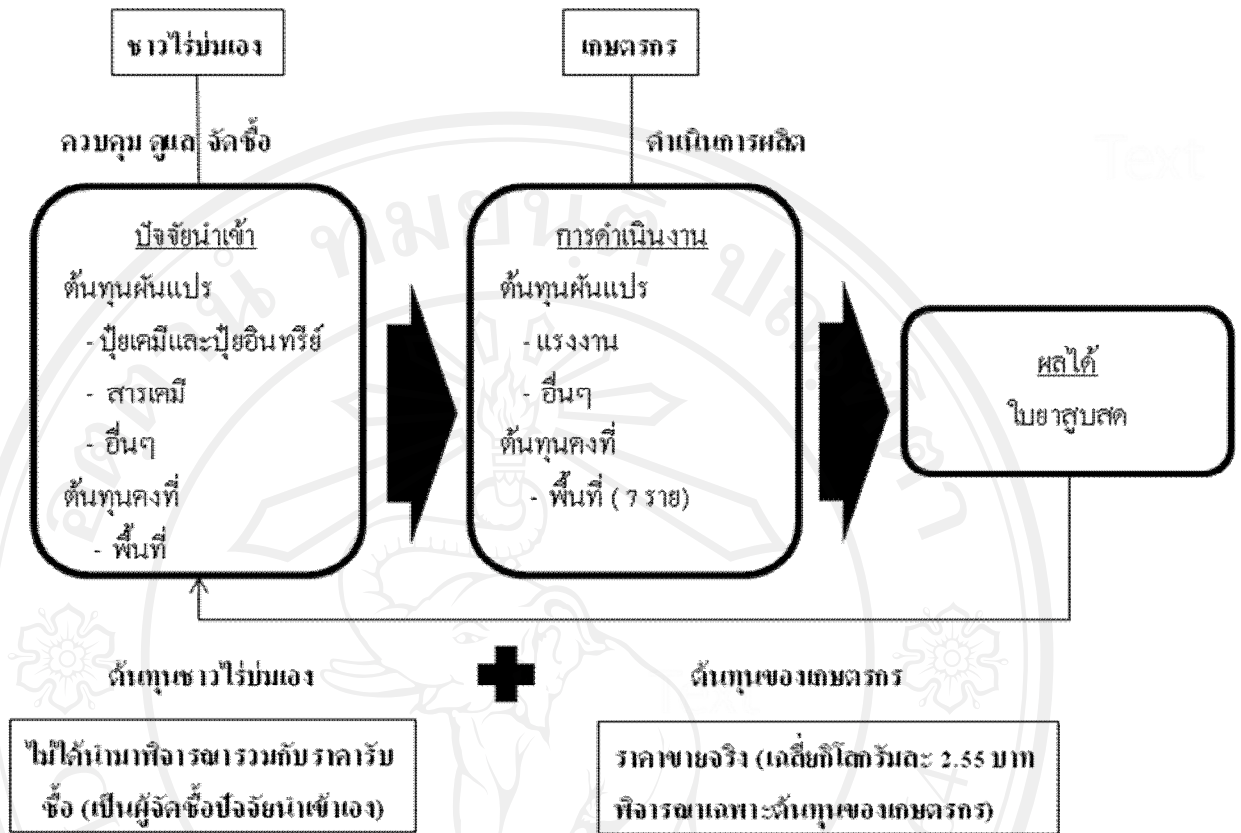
ชาวไร่บ่มเอง

ควบคุม ดูแล จัดซื้อ

เกษตรกร

ดำเนินการผลิต

Text

ปัจจัยนำเข้า

ต้นทุนผันแปร

- ปุ๋ยเคมีและปุ๋ยอินทรีย์

- สารเคมี

- อื่นๆ

ต้นทุนคงที่

- พื้นที่

การดำเนินงาน

ต้นทุนผันแปร

- แรงงาน

- อื่นๆ

ต้นทุนคงที่

- พื้นที่ ( 7 ราย)

ผลได้

ใบยาสูบสด

ต้นทุนชาวไร่บ่มเอง

ต้นทุนของเกษตรกร

ไม่ได้นำมาพิจารณารวมกับราคารับซื้อ (เป็นผู้จัดซื้อปัจจัยนำเข้าเอง)

ราคาขายจริง (เฉลี่ยกิโลกรัมละ 2.55 บาท พิจารณาเฉพาะต้นทุนของเกษตรกร)